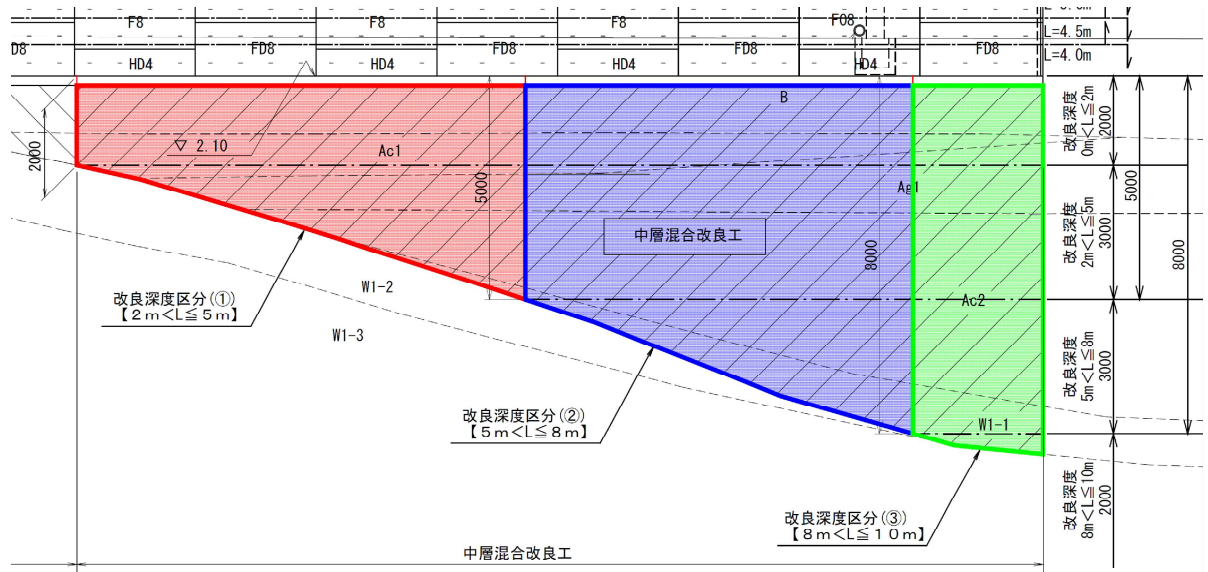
F8
F8
F8
F08
L=4.5m
L=4.0m
D8
FD8
FD8
FD8
FD8
HD4
HD4
HD4
HD4
B
▽ 2.10
2000
Ac1
5000
Ag1
中層混合改良工
8000
改良深度 0m<L≦2m
2000
改良深度 2m<L≦5m
3000
5000
8000
W1-2
Ac2
改良深度区分①
【2m<L≦5m】
W1-3
改良深度 5m<L≦8m
3000
改良深度区分②
【5m<L≦8m】
W1-1
改良深度 8m<L≦10m
2000
改良深度区分③
【8m<L≦10m】
中層混合改良工